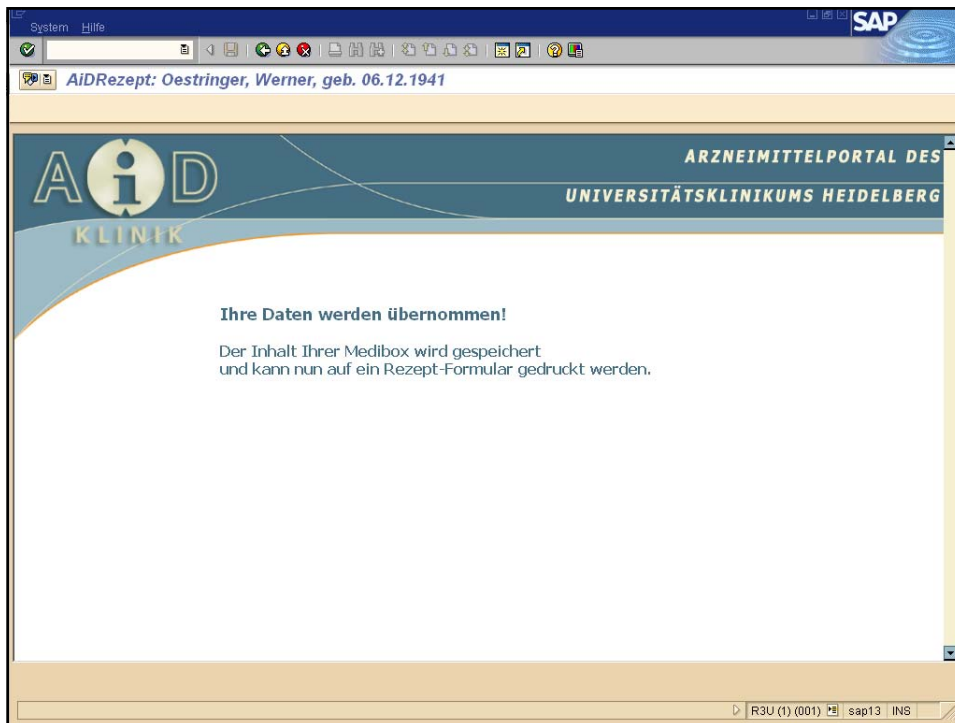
System Hilfe

SAP

AiDRezept: Oestringer, Werner, geb. 06.12.1941

AiD

KLINIK

ARZNEIMITTELPORTAL DES

UNIVERSITÄTSKLINIKUMS HEIDELBERG

Ihre Daten werden übernommen!

Der Inhalt Ihrer Medibox wird gespeichert und kann nun auf ein Rezept-Formular gedruckt werden.

R3U (1) (001) sap13 INS